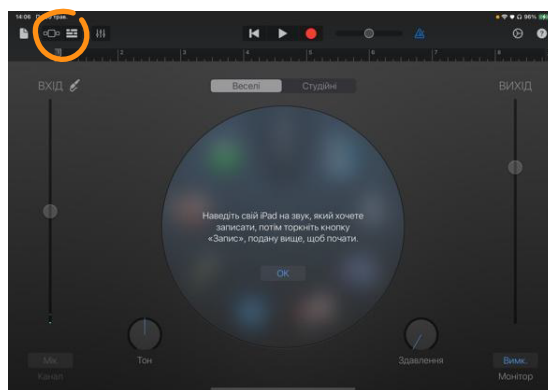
14:06 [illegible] трав.

96%

1 2 3 4 5 6 7 8

ВХІД

Веселі Студійні

ВИХІД

Наведіть свій iPad на звук, який хочете записати, потім торкніть кнопку «Запис», подану вище, щоб почати.

OK

Мік.
Канал

Тон

Здавлення

Вимк.
Монітор